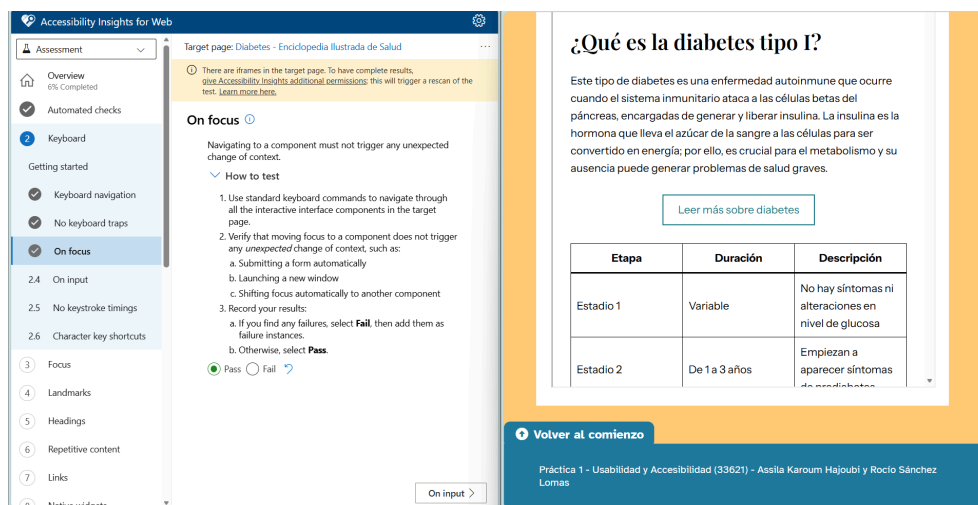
Accessibility Insights for Web

Assessment

Overview
6% Completed

Automated checks

2 Keyboard

Getting started

Keyboard navigation

No keyboard traps

On focus

2.4 On input

2.5 No keystroke timings

2.6 Character key shortcuts

3 Focus

4 Landmarks

5 Headings

6 Repetitive content

7 Links

Target page: Diabetes - Enciclopedia Ilustrada de Salud

There are iframes in the target page. To have complete results, give Accessibility Insights additional permissions; this will trigger a rescan of the test. Learn more here.

On focus

Navigating to a component must not trigger any unexpected change of context.

How to test

1. Use standard keyboard commands to navigate through all the interactive interface components in the target page.
2. Verify that moving focus to a component does not trigger any *unexpected* change of context, such as:
a. Submitting a form automatically
b. Launching a new window
c. Shifting focus automatically to another component
3. Record your results:
a. If you find any failures, select **Fail**, then add them as failure instances.
b. Otherwise, select **Pass**.

Pass Fail

On input

¿Qué es la diabetes tipo I?

Este tipo de diabetes es una enfermedad autoinmune que ocurre cuando el sistema inmunitario ataca a las células betas del páncreas, encargadas de generar y liberar insulina. La insulina es la hormona que lleva el azúcar de la sangre a las células para ser convertido en energía; por ello, es crucial para el metabolismo y su ausencia puede generar problemas de salud graves.

Leer más sobre diabetes

| Etapa | Duración | Descripción |
|---|---|---|
| Estadio 1 | Variable | No hay síntomas ni alteraciones en nivel de glucosa |
| Estadio 2 | De 1 a 3 años | Empiezan a aparecer síntomas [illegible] |

Volver al comienzo

Práctica 1 - Usabilidad y Accesibilidad (33621) - Assila Karoum Hajoubi y Rocío Sánchez Lomas